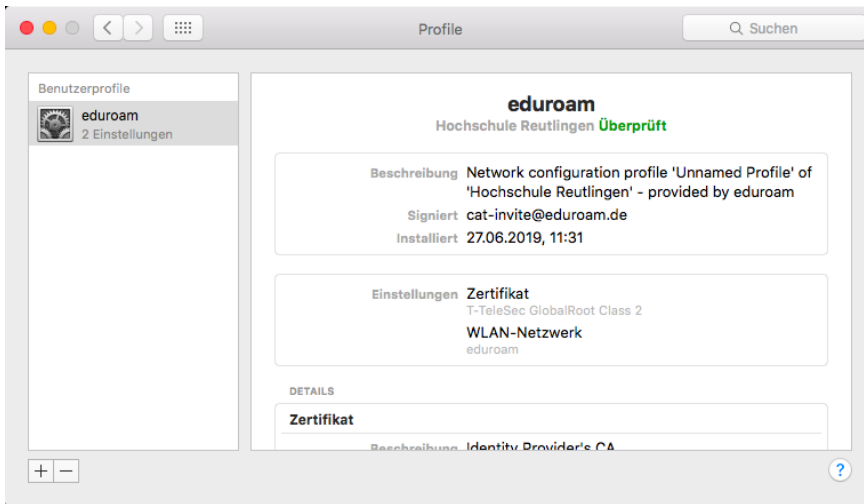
Profile

Suchen

Benutzerprofile

eduroam
2 Einstellungen

eduroam
Hochschule Reutlingen Überprüft

Beschreibung Network configuration profile 'Unnamed Profile' of 'Hochschule Reutlingen' - provided by eduroam
Signiert cat-invite@eduroam.de
Installiert 27.06.2019, 11:31

Einstellungen Zertifikat
T-TeleSec GlobalRoot Class 2
WLAN-Netzwerk
eduroam

DETAILS

Zertifikat

Beschreibung Identity Provider's CA

+ −

?